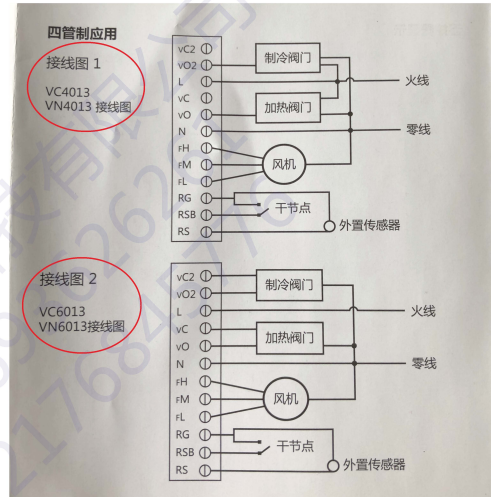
四管制应用

接线图 1
VC4013
VN4013 接线图

vC2
vO2
L
vC
vO
N
FH
FM
FL
RG
RSB
RS

制冷阀门
加热阀门
火线
零线
风机
干节点
外置传感器

接线图 2
VC6013
VN6013接线图

vC2
vO2
L
vC
vO
N
FH
FM
FL
RG
RSB
RS

制冷阀门
加热阀门
火线
零线
风机
干节点
外置传感器